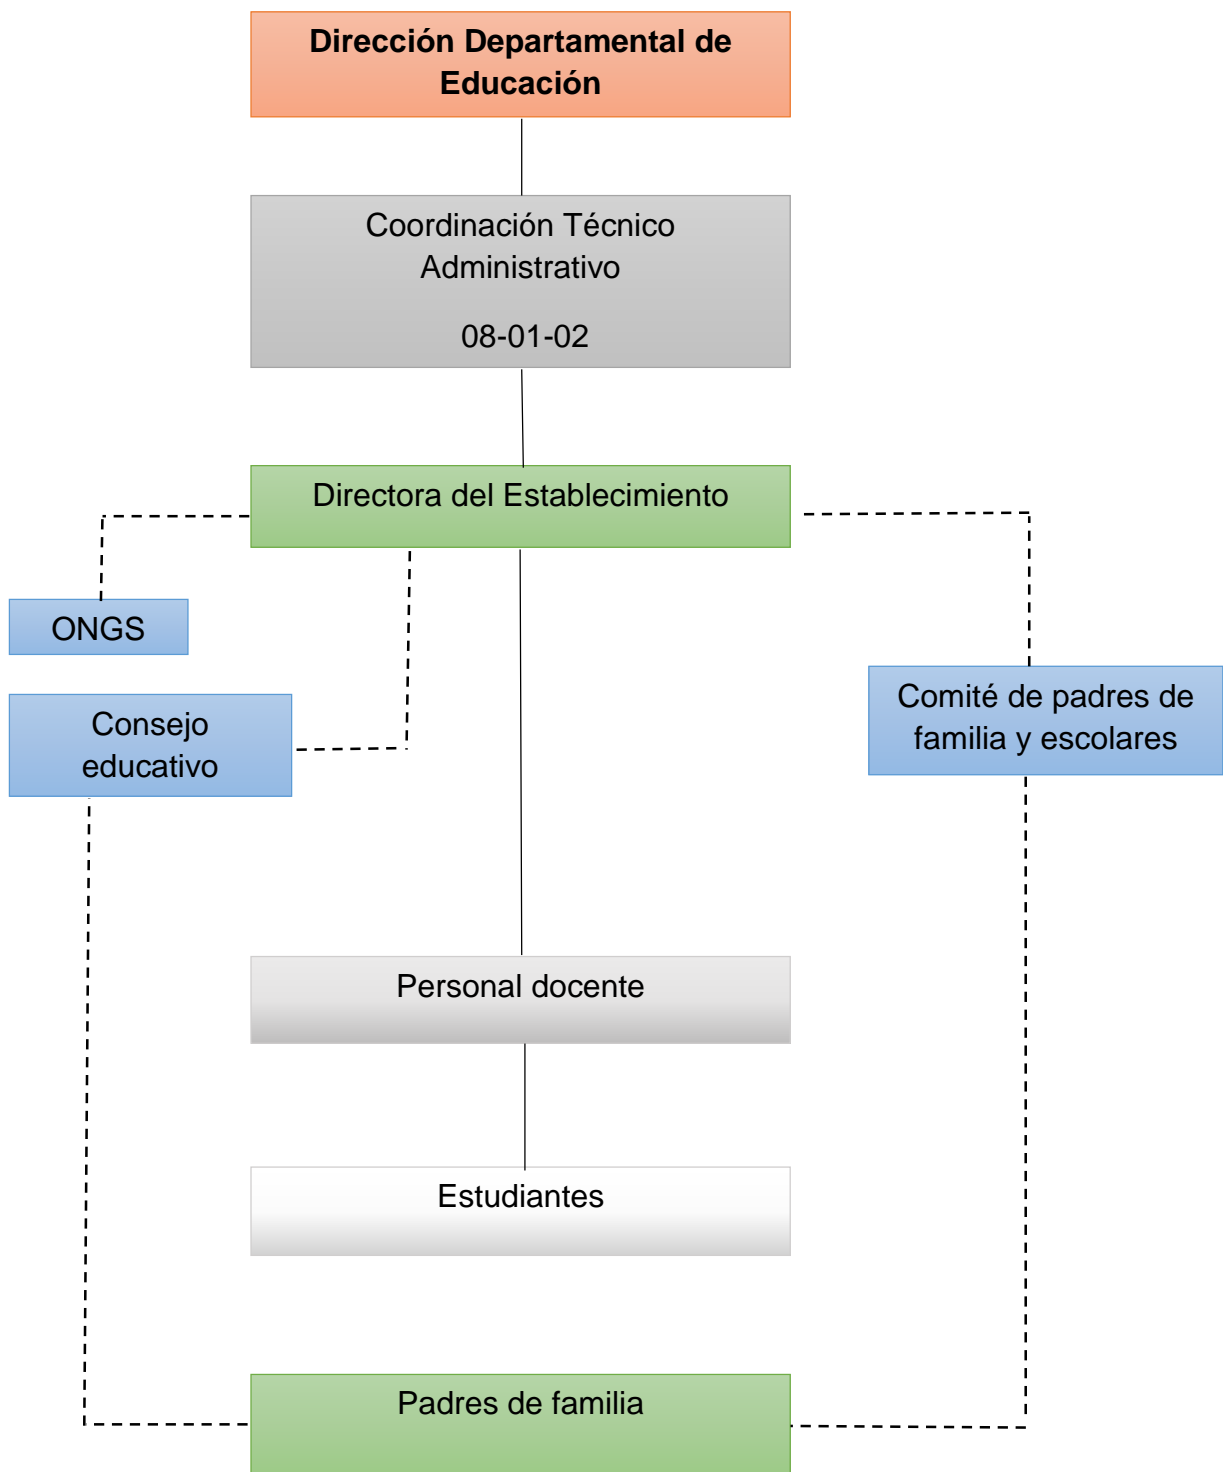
Dirección Departamental de Educación

Coordinación Técnico Administrativo

08-01-02

Directora del Establecimiento

ONGS

Consejo educativo

Comité de padres de familia y escolares

Personal docente

Estudiantes

Padres de familia